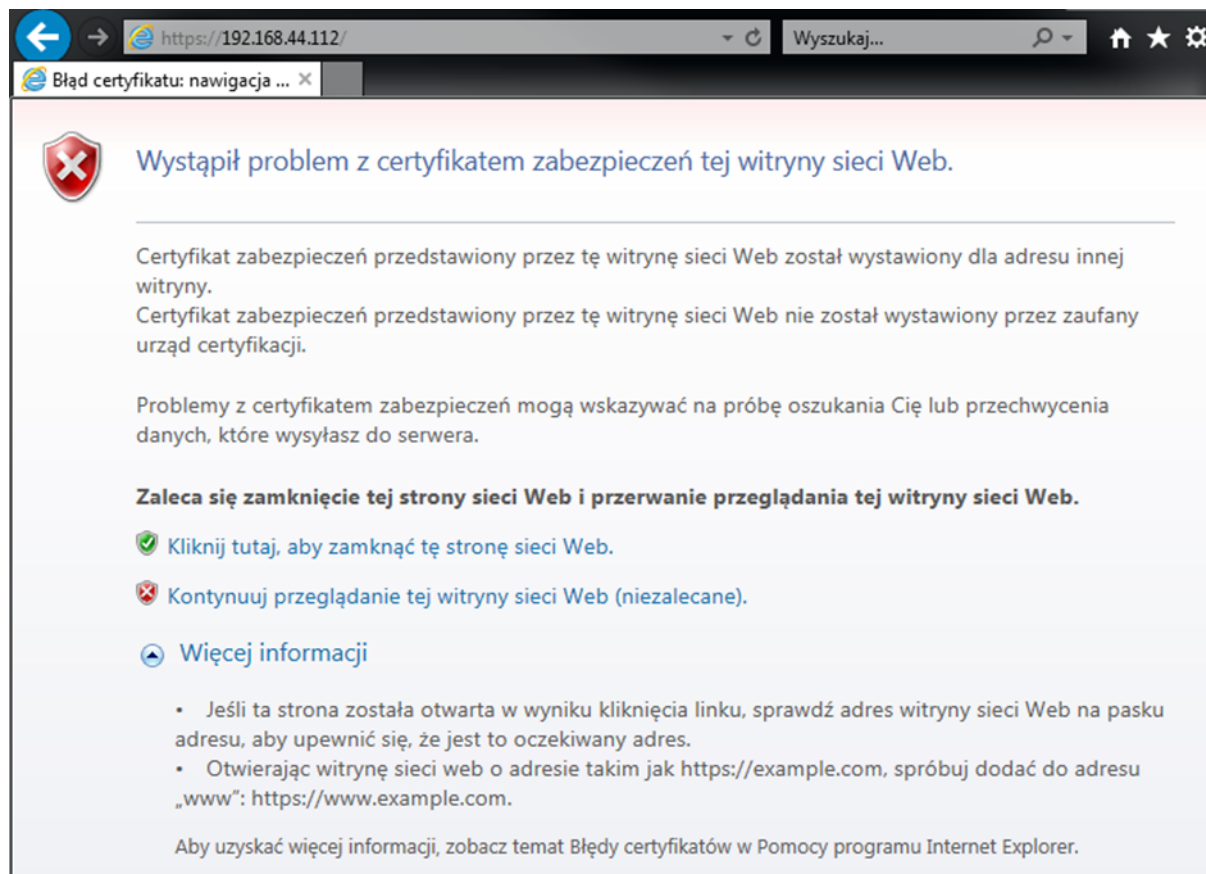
https://192.168.44.112/

Wyszukaj...

Błąd certyfikatu: nawigacja ...

Wystąpił problem z certyfikatem zabezpieczeń tej witryny sieci Web.

Certyfikat zabezpieczeń przedstawiony przez tę witrynę sieci Web został wystawiony dla adresu innej witryny.
Certyfikat zabezpieczeń przedstawiony przez tę witrynę sieci Web nie został wystawiony przez zaufany urząd certyfikacji.

Problemy z certyfikatem zabezpieczeń mogą wskazywać na próbę oszukania Cię lub przechwycenia danych, które wysyłasz do serwera.

Zaleca się zamknięcie tej strony sieci Web i przerwanie przeglądania tej witryny sieci Web.

Kliknij tutaj, aby zamknąć tę stronę sieci Web.

Kontynuuj przeglądanie tej witryny sieci Web (niezalecane).

Więcej informacji

• Jeśli ta strona została otwarta w wyniku kliknięcia linku, sprawdź adres witryny sieci Web na pasku adresu, aby upewnić się, że jest to oczekiwany adres.
• Otwierając witrynę sieci web o adresie takim jak https://example.com, spróbuj dodać do adresu „www": https://www.example.com.

Aby uzyskać więcej informacji, zobacz temat Błędy certyfikatów w Pomocy programu Internet Explorer.